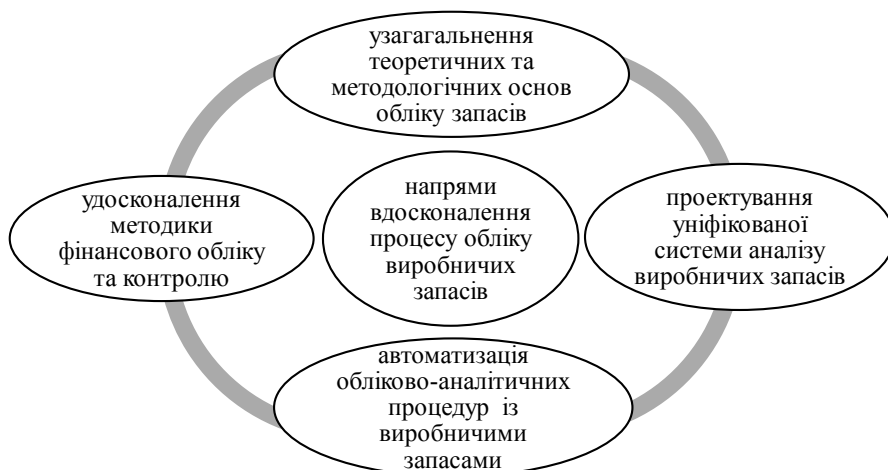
узагальнення теоретичних та методологічних основ обліку запасів

удосконалення методики фінансового обліку та контролю

напрями вдосконалення процесу обліку виробничих запасів

проектування уніфікованої системи аналізу виробничих запасів

автоматизація обліково-аналітичних процедур із виробничими запасами